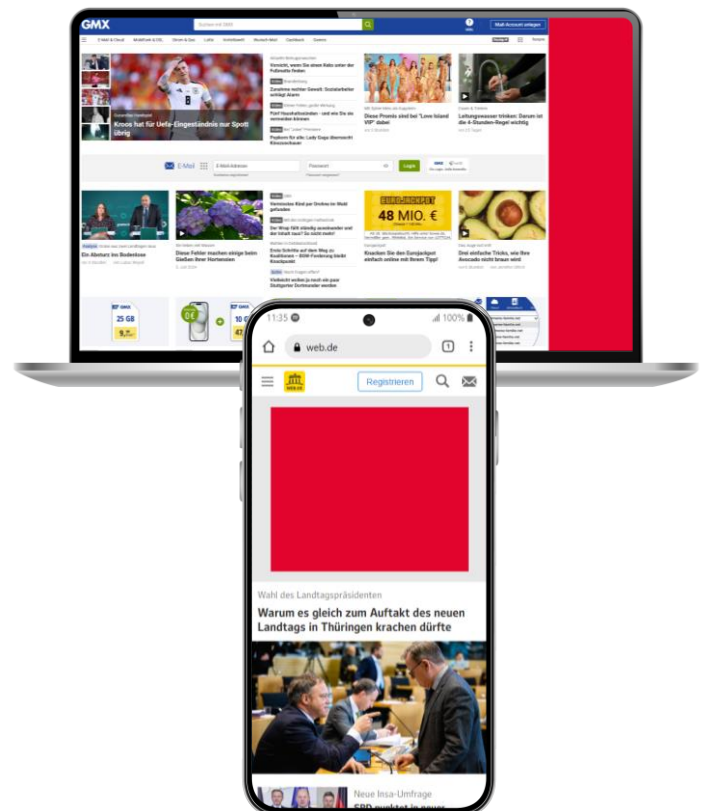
GMX

Suchen mit GMX

Mail-Account anlegen

E-Mail & Cloud

Kroos hat für Uefa-Eingeständnis nur Spott übrig

Vorsicht, wenn Sie einen Kaktus unter der Fußmatte finden

Zunahme rechter Gewalt: Sozialarbeiter schlägt Alarm

Fünf Haushaltsmittel – und wie Sie sie verwenden können

Diese Promis sind bei "Love Island VIP" dabei

Leitungswasser trinken: Darum ist die 4-Stunden-Regel wichtig

E-Mail

Login

Ein Absturz ins Bodenlose

Diese Fehler machen einige beim Gießen ihrer Hortensien

48 MIO. €

Knacken Sie den Eurojackpot einfach online mit Ihrem Tipp!

Drei einfache Tricks, wie Ihre Avocado nicht braun wird

25 GB

0 €

11:35

100%

web.de

Registrieren

Wahl des Landtagspräsidenten

Warum es gleich zum Auftakt des neuen Landtags in Thüringen krachen dürfte

Neue Insa-Umfrage

SPD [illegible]